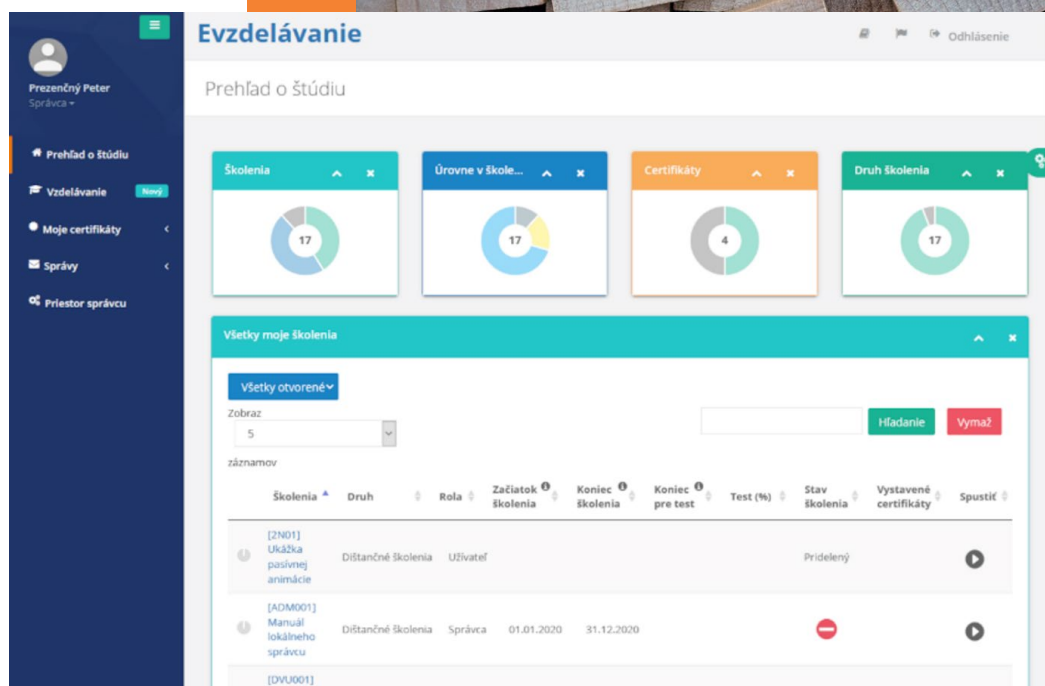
Prezenčný Peter
Správca

Prehľad o štúdiu
Vzdelávanie Nový
Moje certifikáty
Správy
Priestor správcu

Evzdelávanie

Odhlásenie

Prehľad o štúdiu

Školenia
17

Úrovne v škole...
17

Certifikáty
4

Druh školenia
17

Všetky moje školenia

Všetky otvorené

Zobraz
5
záznamov

Hľadanie
Vymaž

| | Školenia | Druh | Rola | Začiatok školenia | Koniec školenia | Koniec pre test | Test (%) | Stav školenia | Vystavené certifikáty | Spustiť |
|---|---|---|---|---|---|---|---|---|---|---|
| | [ZN01] Ukážka pasívnej animácie | Dištančné školenia | Užívateľ | | | | | Pridelený | | |
| | [ADM001] Manuál lokálneho správcu | Dištančné školenia | Správca | 01.01.2020 | 31.12.2020 | | | | | |
| | [DVU001] | | | | | | | | | |